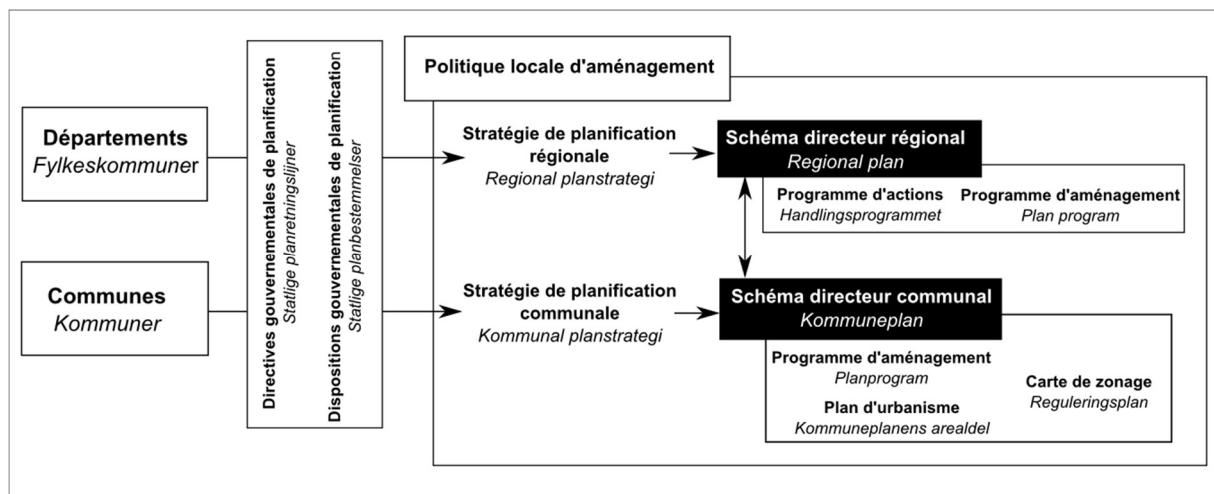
Départements
Fylkeskommuner

Communes
Kommuner

Directives gouvernementales de planification
Statlige planretningslijner

Dispositions gouvernementales de planification
Statlige planbestemmelser

Politique locale d'aménagement

Stratégie de planification régionale
Regional planstrategi

Schéma directeur régional
Regional plan

Programme d'actions
Handlingsprogrammet

Programme d'aménagement
Plan program

Stratégie de planification communale
Kommunal planstrategi

Schéma directeur communal
Kommuneplan

Programme d'aménagement
Planprogram

Carte de zonage
Reguleringsplan

Plan d'urbanisme
Kommuneplanens arealdel